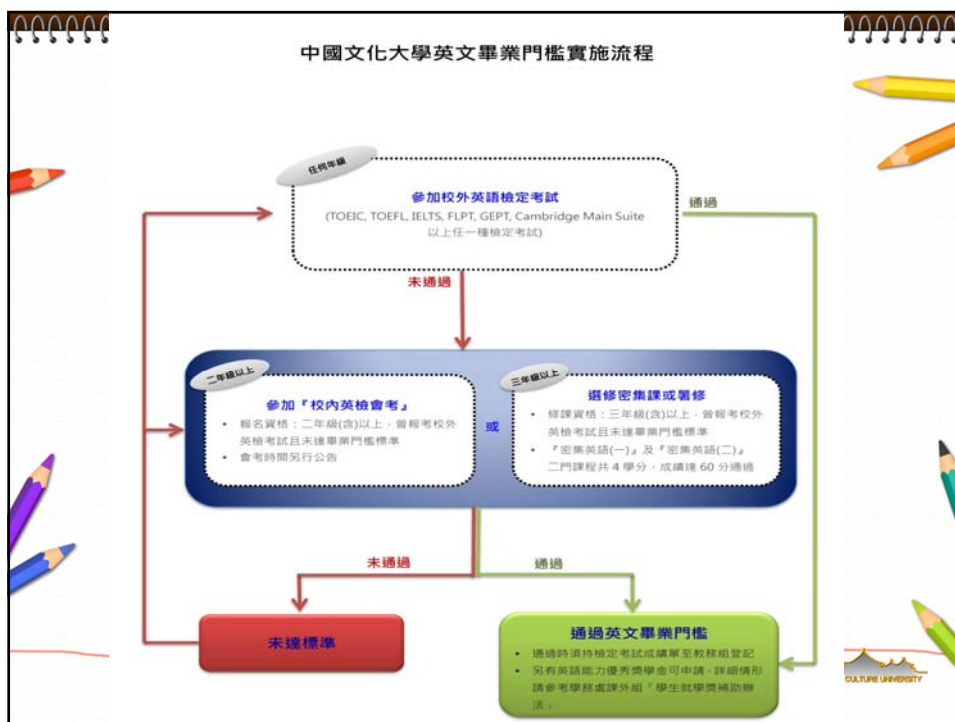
中國文化大學英文畢業門檻實施流程

任何年級

參加校外英語檢定考試
(TOEIC, TOEFL, IELTS, FLPT, GEPT, Cambridge Main Suite 以上任一種檢定考試)

通過

未通過

二年級以上

參加『校內英檢會考』
• 報名資格：二年級(含)以上，曾報考校外英檢考試且未達畢業門檻標準
• 會考時間另行公告

或

三年級以上

選修密集課或暑修
• 修課資格：三年級(含)以上，曾報考校外英檢考試且未達畢業門檻標準
• 『密集英語(一)』及『密集英語(二)』二門課程共 4 學分，成績達 60 分通過

未通過

通過

未達標準

通過英文畢業門檻
• 通過時須持檢定考試成績單至教務組登記
• 另有英語能力優秀獎學金可申請，詳細情形請參考學務處課外組「學生就學獎補助辦法」

CULTURE UNIVERSITY